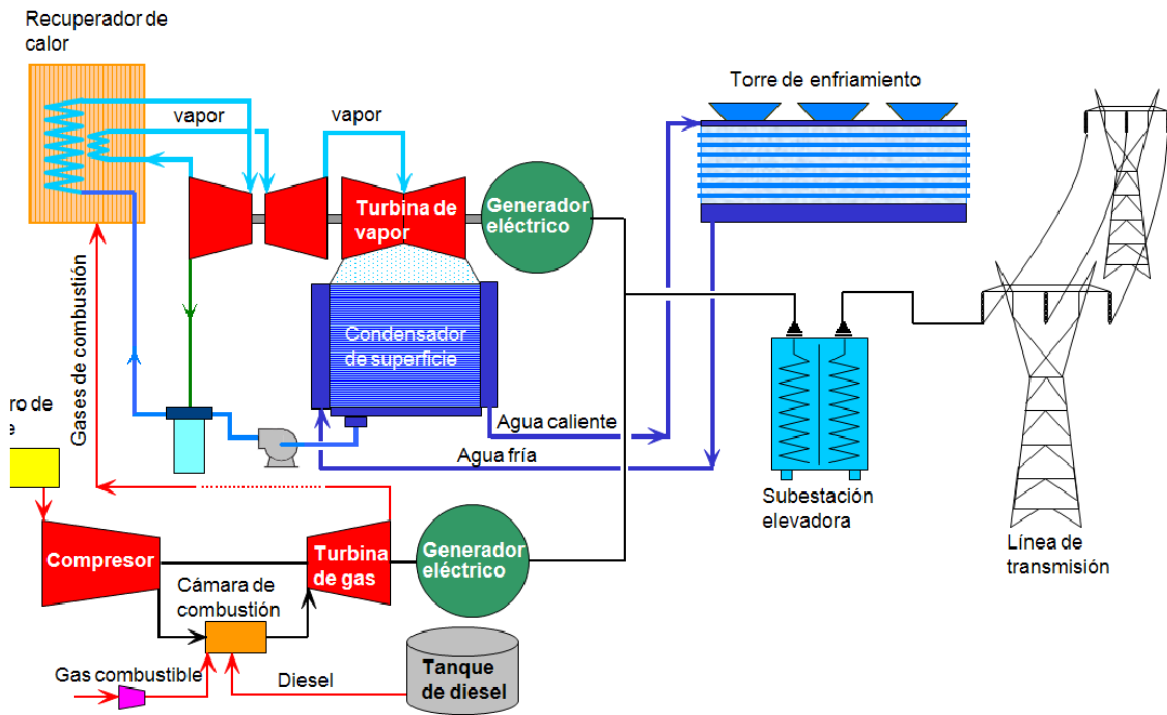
Recuperador de calor

vapor

vapor

Turbina de vapor

Generador eléctrico

Torre de enfriamiento

Gases de combustión

Condensador de superficie

ro de
e

Agua caliente

Agua fría

Subestación elevadora

Línea de transmisión

Compresor

Turbina de gas

Generador eléctrico

Cámara de combustión

Gas combustible

Diesel

Tanque de diesel